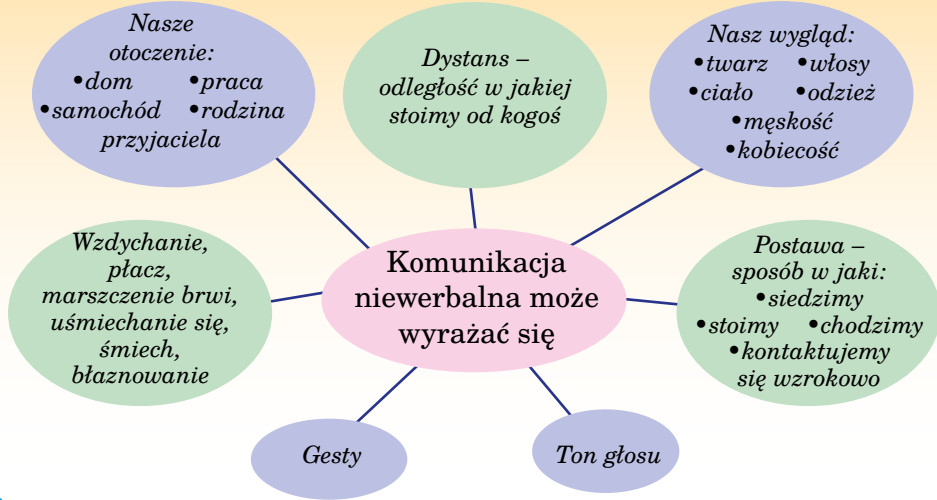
Nasze otoczenie:
•dom •praca
•samochód •rodzina
przyjaciela

Dystans – odległość w jakiej stoimy od kogoś

Nasz wygląd:
•twarz •włosy
•ciało •odzież
•męskość
•kobiecość

Wzdychanie, płacz, marszczenie brwi, uśmiechanie się, śmiech, błaznowanie

Komunikacja niewerbalna może wyrażać się

Postawa – sposób w jaki:
•siedzimy
•stoimy •chodzimy
•kontaktujemy się wzrokowo

Gesty

Ton głosu